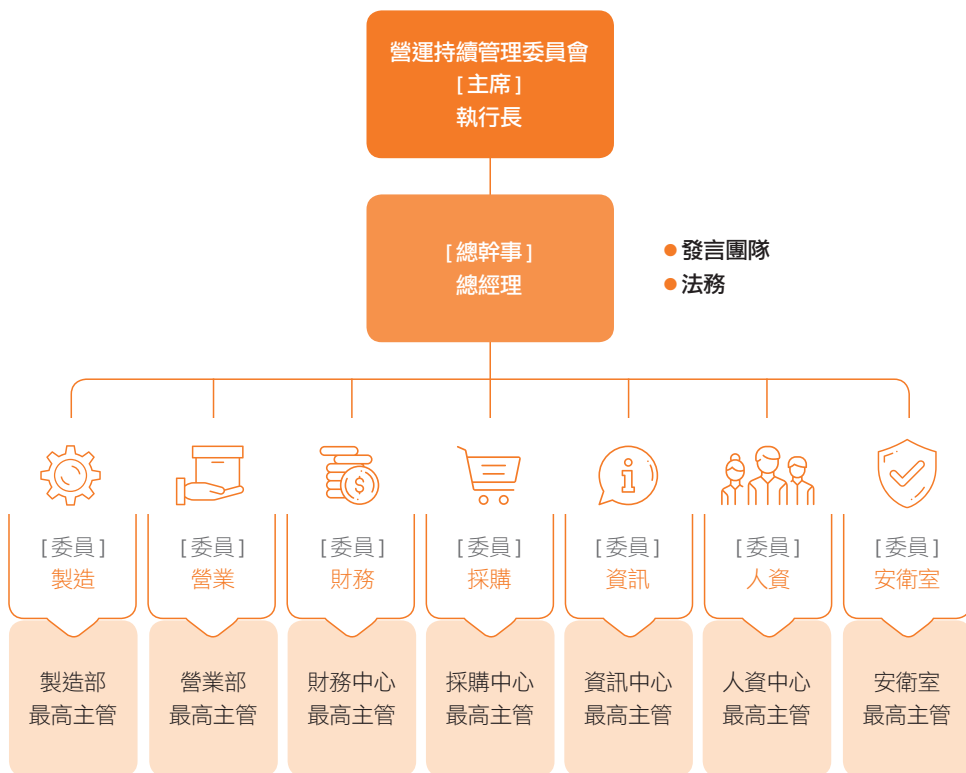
營運持續管理委員會
[ 主席 ]
執行長

[ 總幹事 ]
總經理

發言團隊
法務

[ 委員 ]
製造

製造部
最高主管

[ 委員 ]
營業

營業部
最高主管

[ 委員 ]
財務

財務中心
最高主管

[ 委員 ]
採購

採購中心
最高主管

[ 委員 ]
資訊

資訊中心
最高主管

[ 委員 ]
人資

人資中心
最高主管

[ 委員 ]
安衛室

安衛室
最高主管